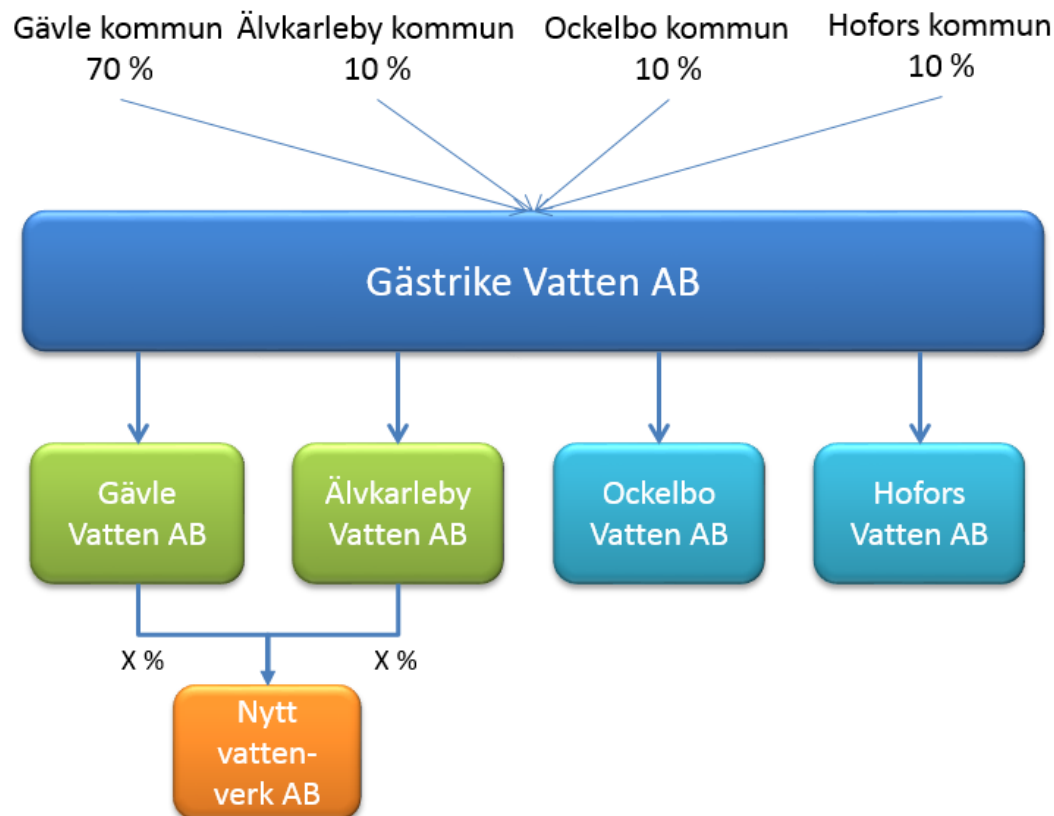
Gävle kommun
70 %

Älvkarleby kommun
10 %

Ockelbo kommun
10 %

Hofors kommun
10 %

Gästrike Vatten AB

Gävle Vatten AB

Älvkarleby Vatten AB

Ockelbo Vatten AB

Hofors Vatten AB

X %

X %

Nytt vatten-verk AB